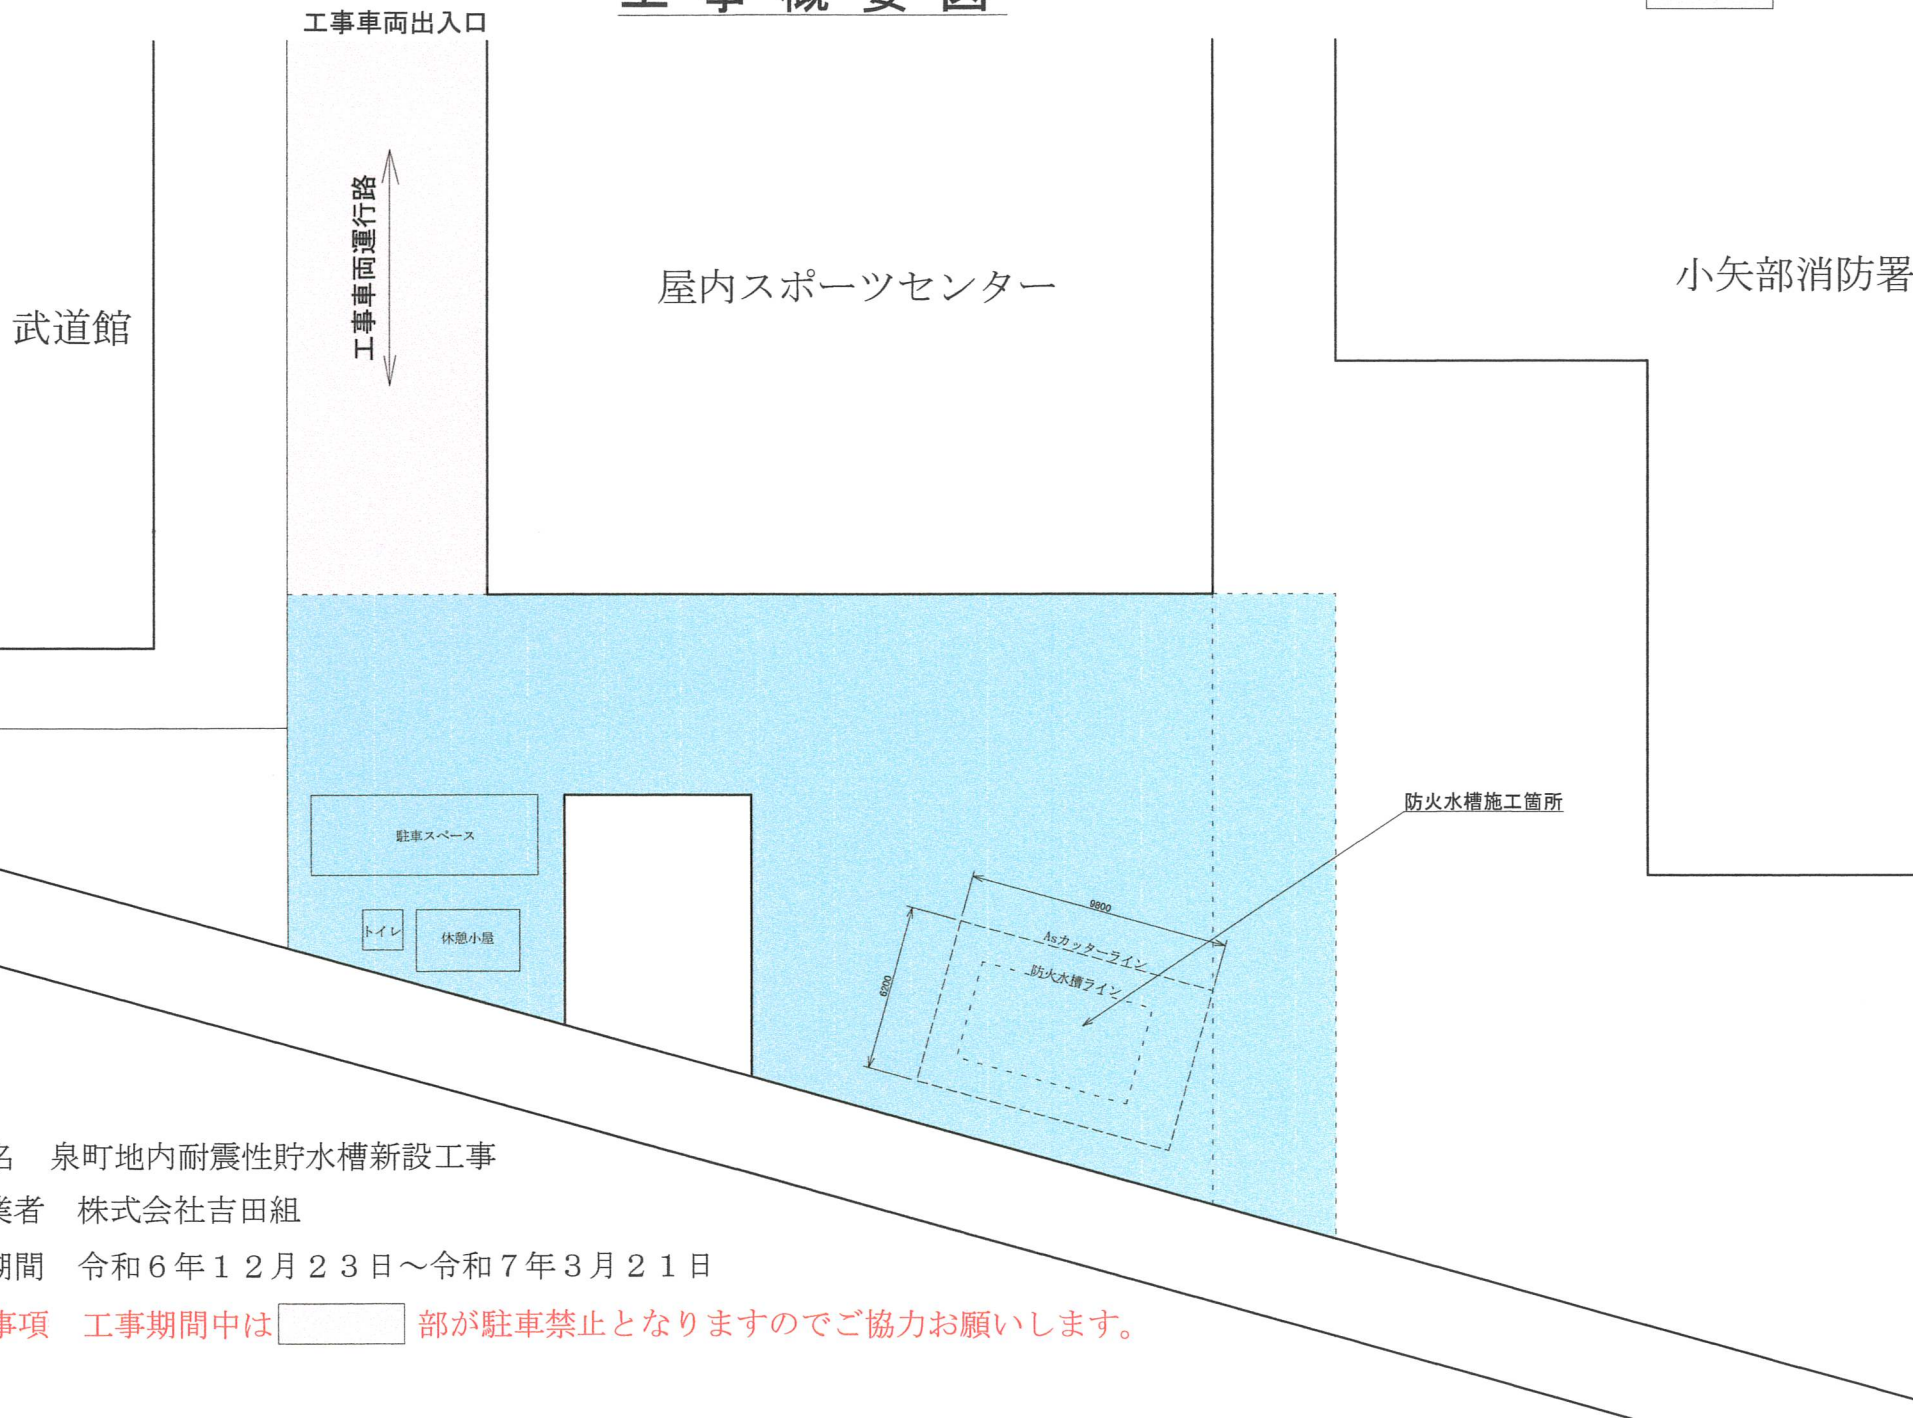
工事車両出入口

工事車両運行路

武道館

屋内スポーツセンター

小矢部消防署

駐車スペース

トイレ

休憩小屋

防火水槽施工箇所

9800

Asカッターライン

防火水槽ライン

6200

名　泉町地内耐震性貯水槽新設工事

業者　株式会社吉田組

期間　令和６年１２月２３日～令和７年３月２１日

事項　工事期間中は　部が駐車禁止となりますのでご協力お願いします。